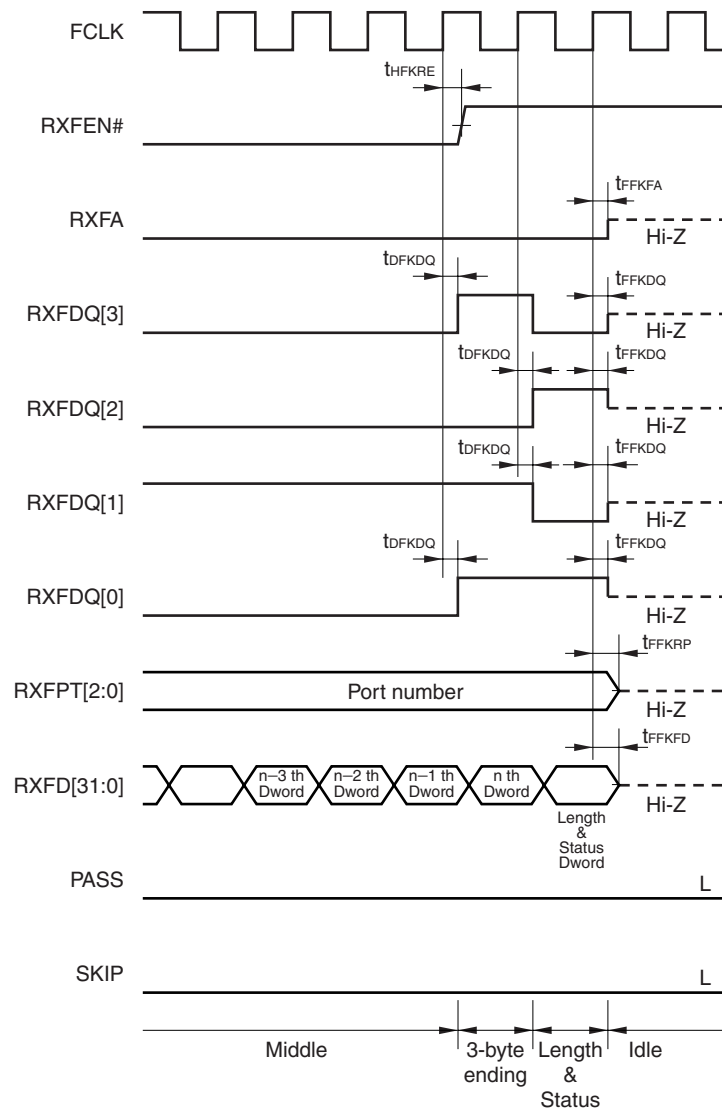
FCLK

$t_{HFKRE}$

RXFEN#

$t_{FFKFA}$

RXFA

Hi-Z

$t_{DFKDQ}$

$t_{FFKDQ}$

RXFDQ[3]

Hi-Z

$t_{DFKDQ}$

$t_{FFKDQ}$

RXFDQ[2]

Hi-Z

$t_{DFKDQ}$

$t_{FFKDQ}$

RXFDQ[1]

Hi-Z

$t_{DFKDQ}$

$t_{FFKDQ}$

RXFDQ[0]

Hi-Z

$t_{FFKRP}$

RXFPT[2:0]

Port number

Hi-Z

$t_{FFKFD}$

RXFD[31:0]

n–3 th Dword

n–2 th Dword

n–1 th Dword

n th Dword

Length & Status Dword

Hi-Z

PASS

L

SKIP

L

Middle

3-byte ending

Length & Status

Idle